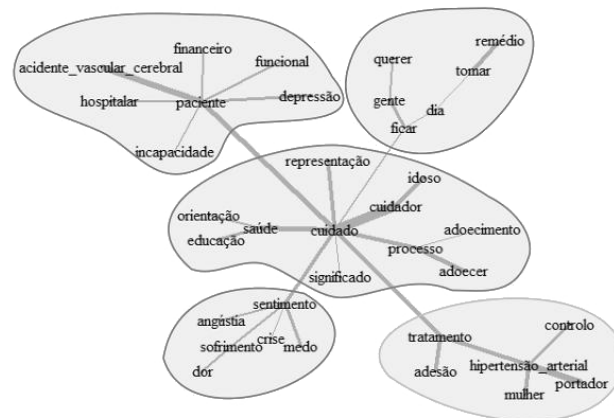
acidente_vascular_cerebral
financeiro
funcional
hospitalar
paciente
depressão
incapacidade

querer
remédio
tomar
gente
dia
ficar

representação
idoso
cuidador
orientação
saúde
educação
cuidado
adoecimento
processo
adoecer
significado

sentimento
angústia
sofrimento
crise
medo
dor

tratamento
controlo
adesão
hipertensão_arterial
portador
mulher